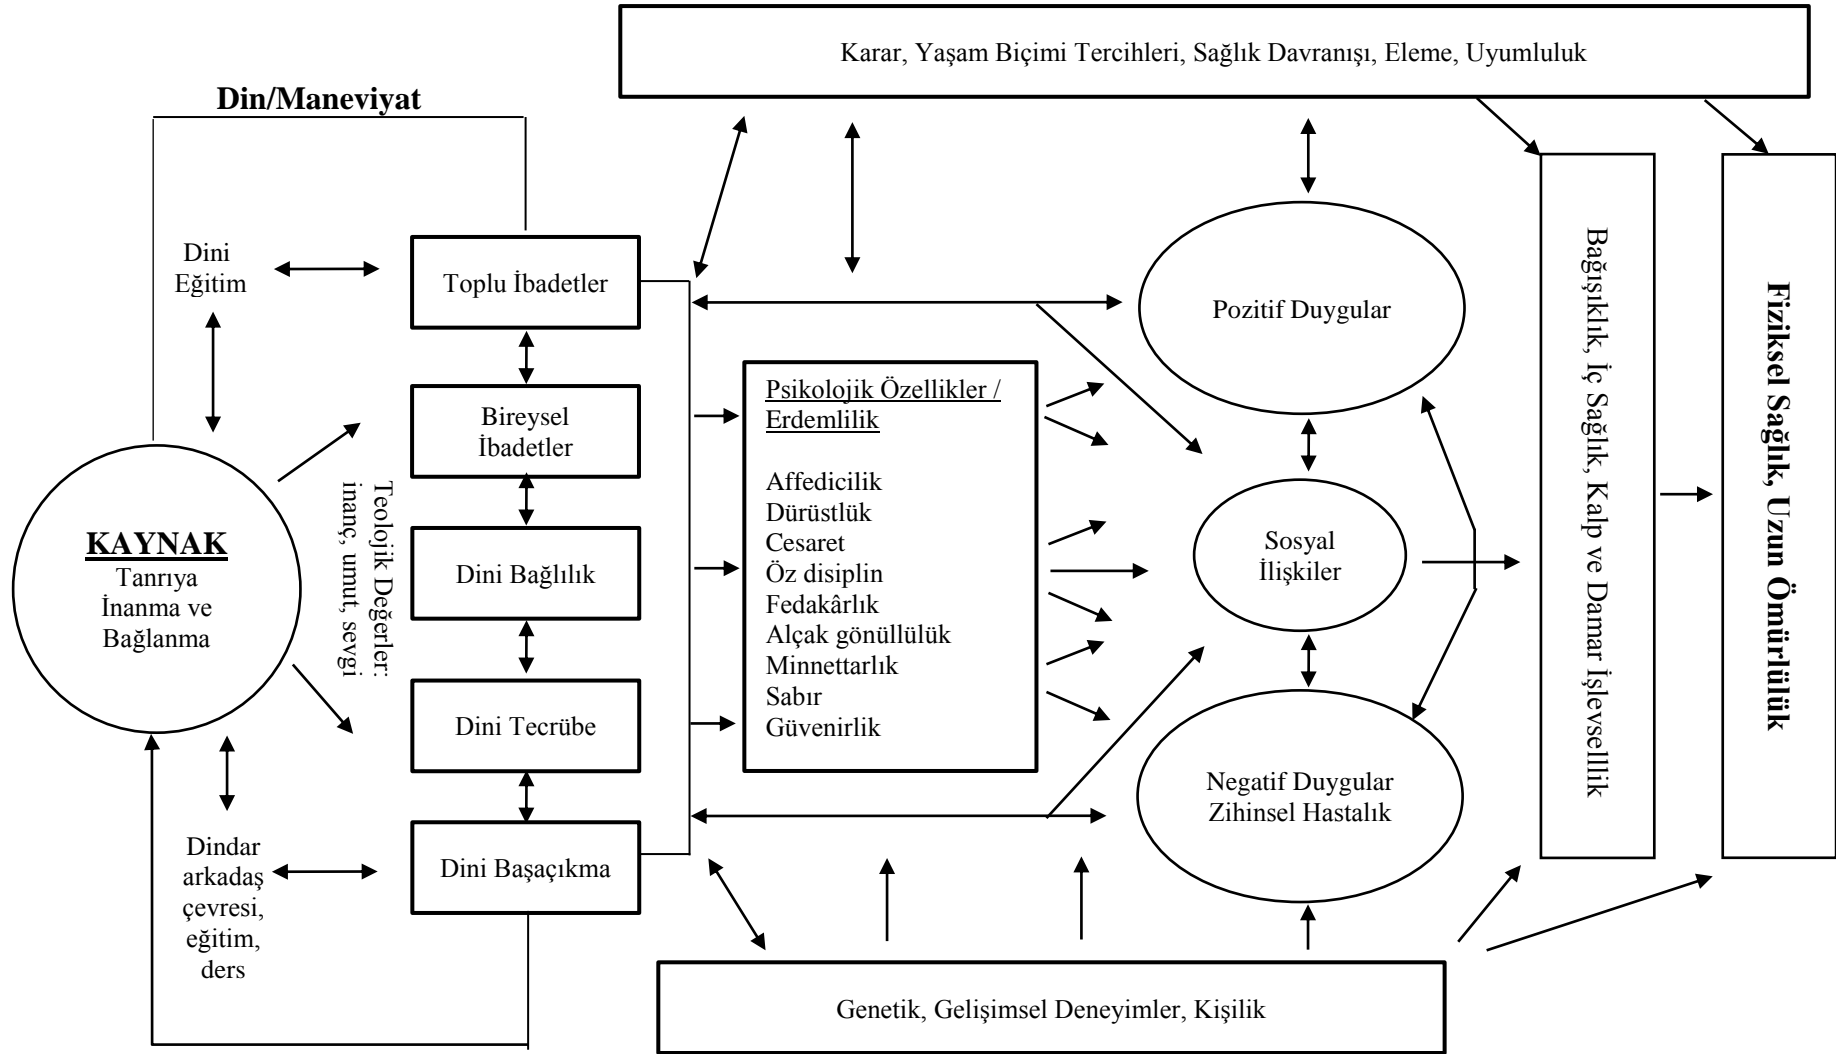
Karar, Yaşam Biçimi Tercihleri, Sağlık Davranışı, Eleme, Uyumluluk

Din/Maneviyat

Dini Eğitim

Toplu İbadetler

Bireysel İbadetler

Dini Bağlılık

Dini Tecrübe

Dini Başaçıkma

KAYNAK
Tanrıya İnanma ve Bağlanma

Teolojik Değerler: inanç, umut, sevgi

Dindar arkadaş çevresi, eğitim, ders

Psikolojik Özellikler / Erdemlilik

Affedicilik
Dürüstlük
Cesaret
Öz disiplin
Fedakârlık
Alçak gönüllülük
Minnettarlık
Sabır
Güvenirlik

Pozitif Duygular

Sosyal İlişkiler

Negatif Duygular Zihinsel Hastalık

Bağışıklık, İç Sağlık, Kalp ve Damar İşlevsellik

Fiziksel Sağlık, Uzun Ömürlülük

Genetik, Gelişimsel Deneyimler, Kişilik